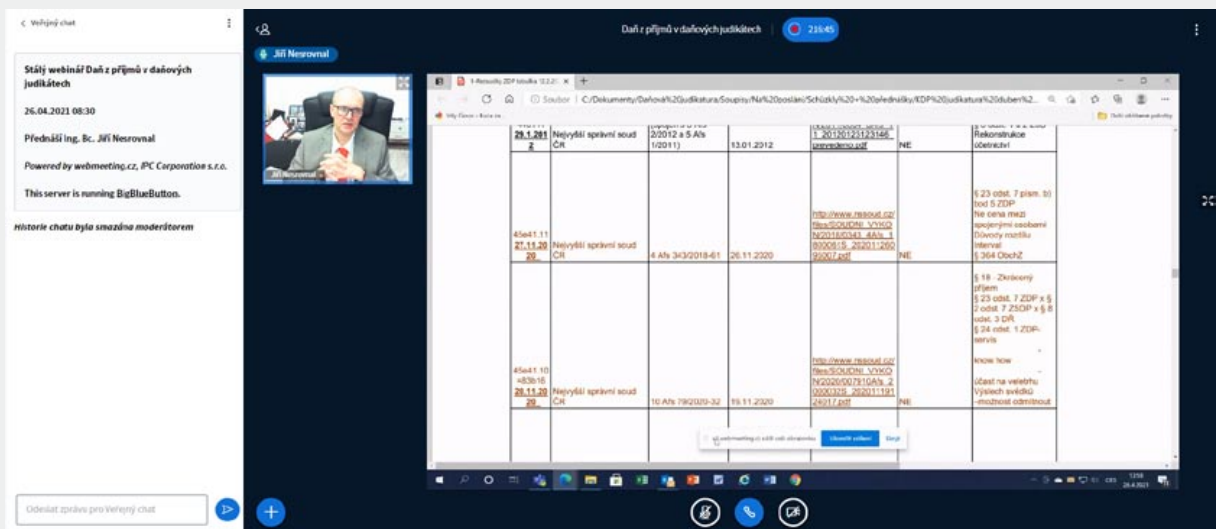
< Veřejný chat

Stálý webinář Daň z příjmů v daňových judikátech

26.04.2021 08:30

Přednáší Ing. Bc. Jiří Nesrovnal

Powered by webmeeting.cz, IPC Corporation s.r.o.

This server is running BigBlueButton.

Historie chatu byla smazána moderátorem

Odeslat zprávu pro Veřejný chat

Daň z příjmů v daňových judikátech

21:45

Jiří Nesrovnal

Jiří Nesrovnal

C:/Dokumenty/Daňová%20judikatura/Soupisy/Na%20poslání/Schůzky%20+%20přednášky/KDP%20judikatura%20duben%2...

| 29.1.2012 | Nejvyšší správní soud ČR | 2/2012 a 5 Afs 1/2011) | 13.01.2012 | 1_20120123125146_prevedeno.pdf | NE | Rekonstrukce účetnictví |
|---|---|---|---|---|---|---|
| 45e41.11 27.11.2020 | Nejvyšší správní soud ČR | 4 Afs 343/2018-61 | 26.11.2020 | http://www.nssoud.cz/files/SOUDNI_VYKON/2018/0343_4Afs_1800061S_20201126093007.pdf | NE | § 23 odst. 7 písm. b) bod 5 ZDP Ne cena mezi spojenými osobami Důvody rozdílu Interval § 364 ObchZ |
| 45e41.10 +83b16 20.11.2020 | Nejvyšší správní soud ČR | 10 Afs 79/2020-32 | 19.11.2020 | http://www.nssoud.cz/files/SOUDNI_VYKON/2020/0079l0Afs_2000032S_20201112417.pdf | NE | § 18 - Zkrácený příjem § 23 odst. 7 ZDP x § 2 odst. 7 ZSDP x § 8 odst. 3 DŘ § 24 odst. 1 ZDP- servis know how účast na veletrhu Výslech svědků -možnost odmítnout |

Ukončit sdílení

Zrušit

26.4.2021